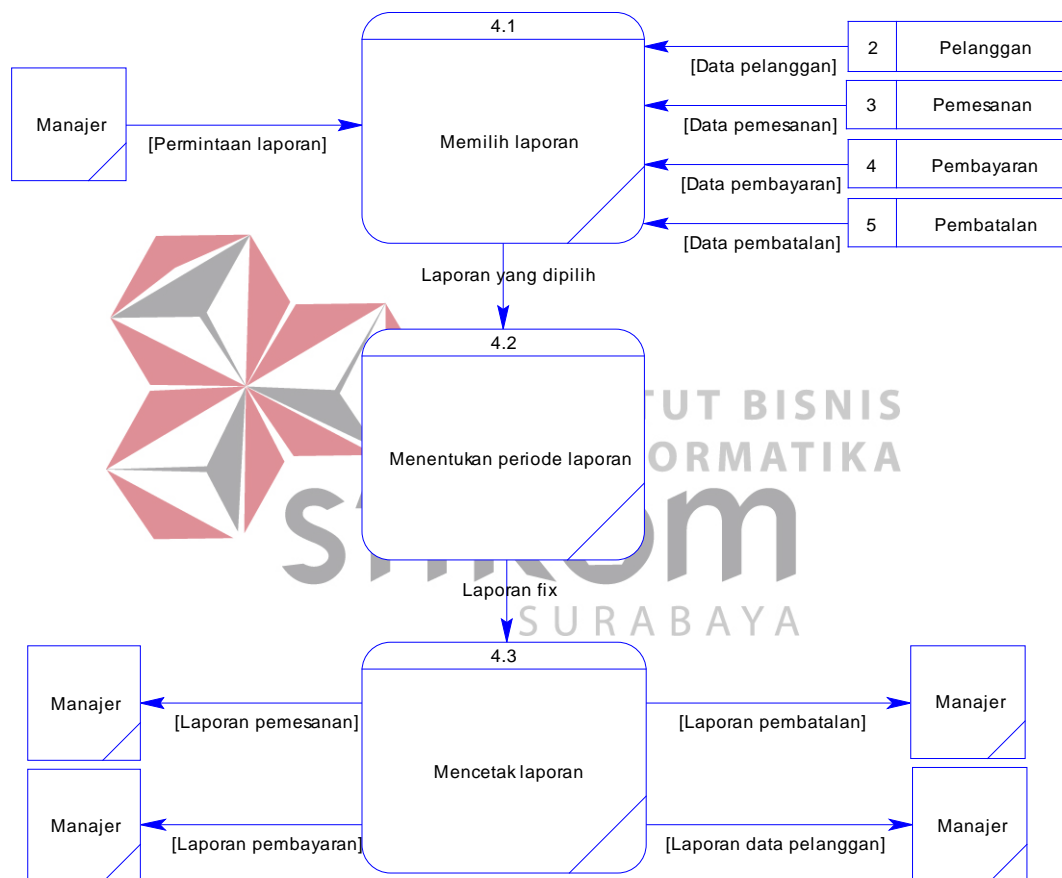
4.1

Memilih laporan

Manajer

[Permintaan laporan]

2 Pelanggan

[Data pelanggan]

3 Pemesanan

[Data pemesanan]

4 Pembayaran

[Data pembayaran]

5 Pembatalan

[Data pembatalan]

Laporan yang dipilih

4.2

Menentukan periode laporan

INSTITUT BISNIS DAN INFORMATIKA

stikom

SURABAYA

Laporan fix

4.3

Mencetak laporan

Manajer

[Laporan pemesanan]

Manajer

[Laporan pembayaran]

Manajer

[Laporan pembatalan]

Manajer

[Laporan data pelanggan]